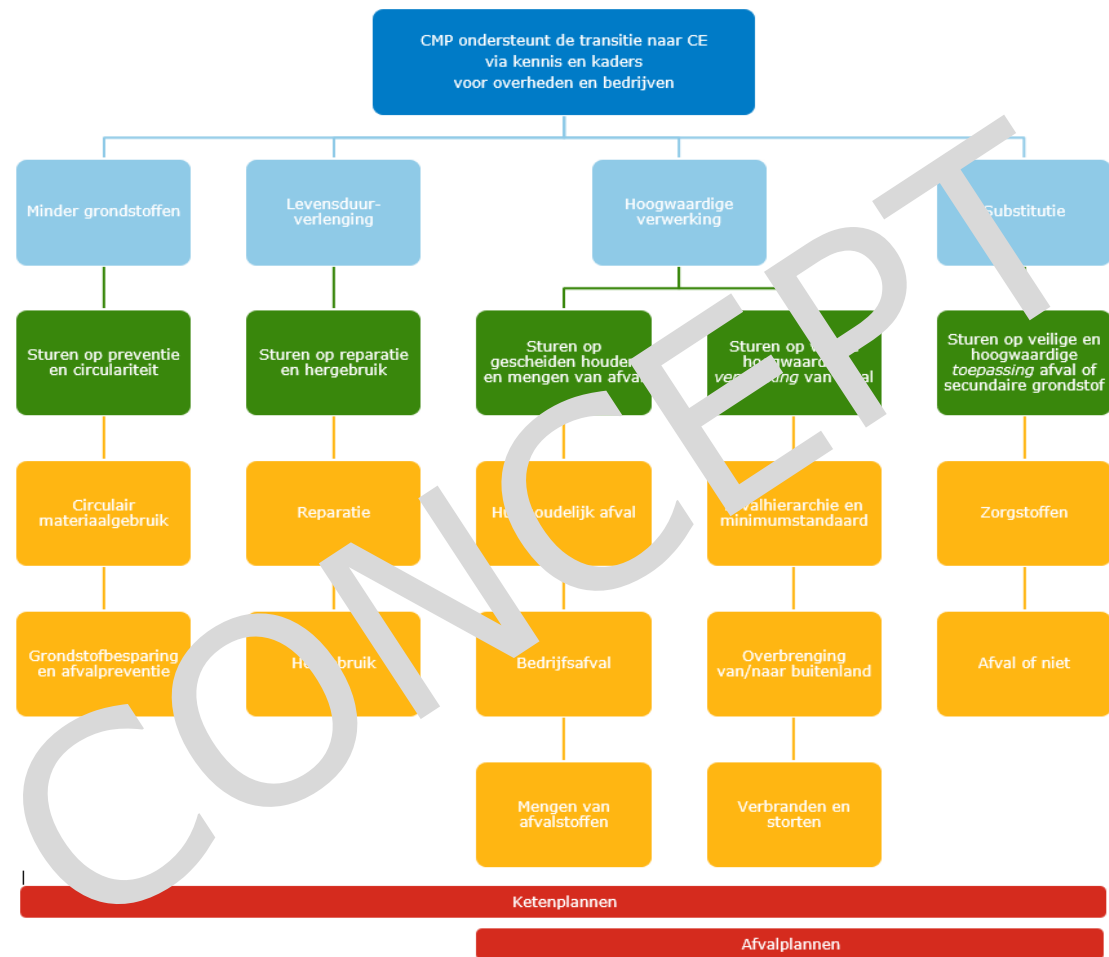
CMP ondersteunt de transitie naar CE via kennis en kaders voor overheden en bedrijven

Minder grondstoffen

Levensduurverlenging

Hoogwaardige verwerking

Substitutie

Sturen op preventie en circulariteit

Sturen op reparatie en hergebruik

Sturen op gescheiden houden en mengen van afval

Sturen op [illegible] hoogwaardige *verwerking* van afval

Sturen op veilige en hoogwaardige *toepassing* afval of secundaire grondstof

Circulair materiaalgebruik

Reparatie

H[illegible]oudelijk afval

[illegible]valhierarchie en minimumstandaard

Zorgstoffen

Grondstofbesparing en afvalpreventie

H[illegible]bruik

Bedrijfsafval

Overbrenging van/naar buitenland

Afval of niet

Mengen van afvalstoffen

Verbranden en storten

Ketenplannen

Afvalplannen

CONCEPT